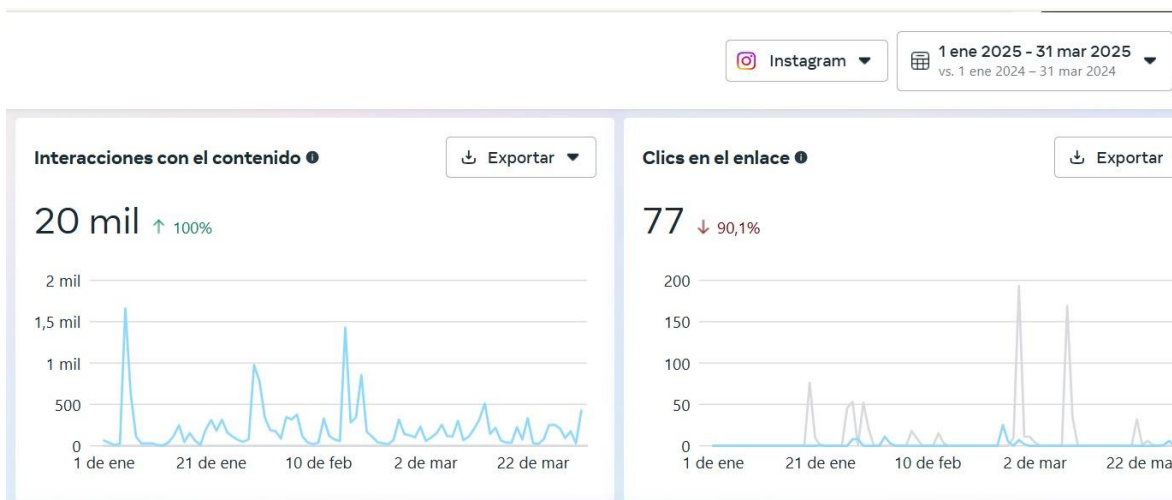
Instagram

1 ene 2025 - 31 mar 2025
vs. 1 ene 2024 – 31 mar 2024

Interacciones con el contenido

Exportar

20 mil ↑ 100%

2 mil
1,5 mil
1 mil
500
0
1 de ene
21 de ene
10 de feb
2 de mar
22 de mar

Clics en el enlace

Exportar

77 ↓ 90,1%

200
150
100
50
0
1 de ene
21 de ene
10 de feb
2 de mar
22 de ma